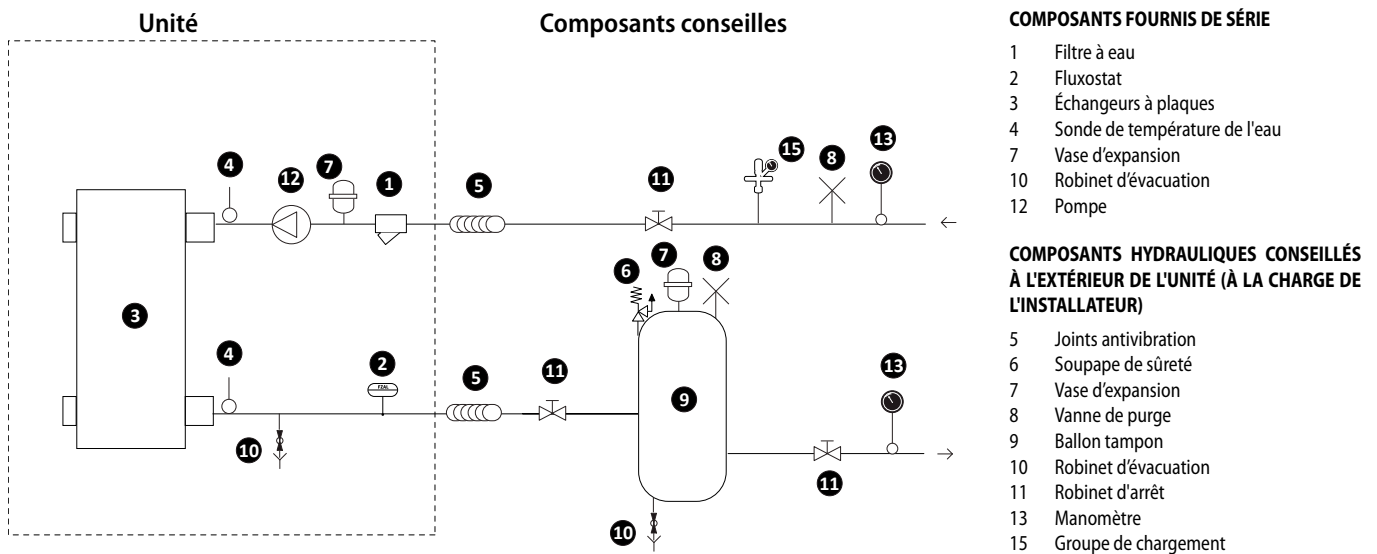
Unité

Composants conseilles

4 12 7 1 5 11 15 8 13

3

4 2 FZAL 5 11 6 7 8 9 13

10 11

10

COMPOSANTS FOURNIS DE SÉRIE

1 Filtre à eau
2 Fluxostat
3 Échangeurs à plaques
4 Sonde de température de l'eau
7 Vase d'expansion
10 Robinet d'évacuation
12 Pompe

COMPOSANTS HYDRAULIQUES CONSEILLÉS À L'EXTÉRIEUR DE L'UNITÉ (À LA CHARGE DE L'INSTALLATEUR)

5 Joints antivibration
6 Soupape de sûreté
7 Vase d'expansion
8 Vanne de purge
9 Ballon tampon
10 Robinet d'évacuation
11 Robinet d'arrêt
13 Manomètre
15 Groupe de chargement